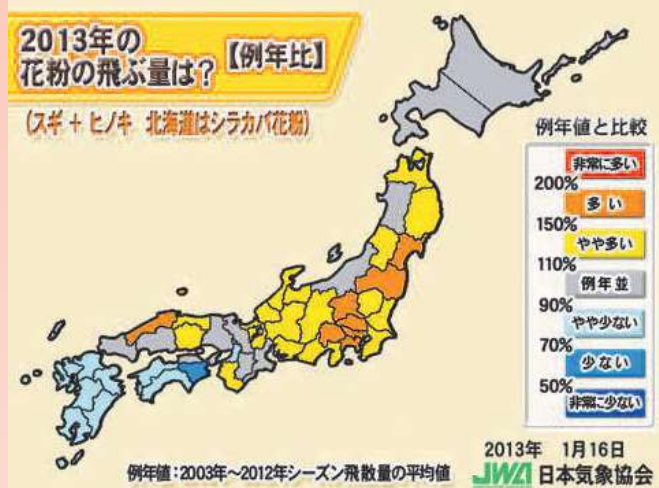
2013年の
花粉の飛ぶ量は？【例年比】

(スギ＋ヒノキ 北海道はシラカバ花粉)

例年値と比較

非常に多い
200%
多い
150%
やや多い
110%
例年並
90%
やや少ない
70%
少ない
50%
非常に少ない

例年値：2003年～2012年シーズン飛散量の平均値

2013年 1月16日
JWA 日本気象協会